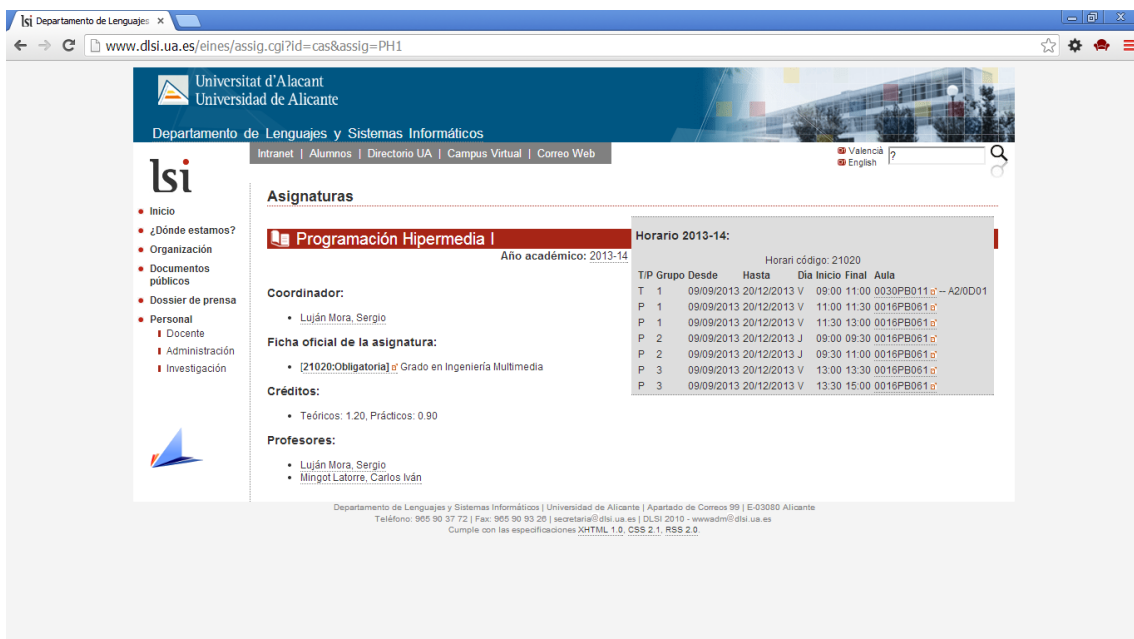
lsi Departamento de Lenguajes ×

www.dlsi.ua.es/eines/assig.cgi?id=cas&assig=PH1

Universitat d'Alacant
Universidad de Alicante

Departamento de Lenguajes y Sistemas Informáticos

Intranet | Alumnos | Directorio UA | Campus Virtual | Correo Web

València
English

?

lsi

- Inicio
- ¿Dónde estamos?
- Organización
- Documentos públicos
- Dossier de prensa
- Personal
  - Docente
  - Administración
  - Investigación

Asignaturas

Programación Hipermedia I

Año académico: 2013-14

Horario 2013-14:

Horari código: 21020

| T/P | Grupo | Desde | Hasta | Dia | Inicio | Final | Aula |
|---|---|---|---|---|---|---|---|
| T | 1 | 09/09/2013 | 20/12/2013 | V | 09:00 | 11:00 | 0030PB011 -- A2/0D01 |
| P | 1 | 09/09/2013 | 20/12/2013 | V | 11:00 | 11:30 | 0016PB061 |
| P | 1 | 09/09/2013 | 20/12/2013 | V | 11:30 | 13:00 | 0016PB061 |
| P | 2 | 09/09/2013 | 20/12/2013 | J | 09:00 | 09:30 | 0016PB061 |
| P | 2 | 09/09/2013 | 20/12/2013 | J | 09:30 | 11:00 | 0016PB061 |
| P | 3 | 09/09/2013 | 20/12/2013 | V | 13:00 | 13:30 | 0016PB061 |
| P | 3 | 09/09/2013 | 20/12/2013 | V | 13:30 | 15:00 | 0016PB061 |

Coordinador:

- Luján Mora, Sergio

Ficha oficial de la asignatura:

- [21020:Obligatoria] Grado en Ingeniería Multimedia

Créditos:

- Teóricos: 1.20, Prácticos: 0.90

Profesores:

- Luján Mora, Sergio
- Mingot Latorre, Carlos Iván

Departamento de Lenguajes y Sistemas Informáticos | Universidad de Alicante | Apartado de Correos 99 | E-03080 Alicante
Teléfono: 965 90 37 72 | Fax: 965 90 93 26 | secretaria@dlsi.ua.es | DLSI 2010 - wwwadm@dlsi.ua.es
Cumple con las especificaciones XHTML 1.0, CSS 2.1, RSS 2.0